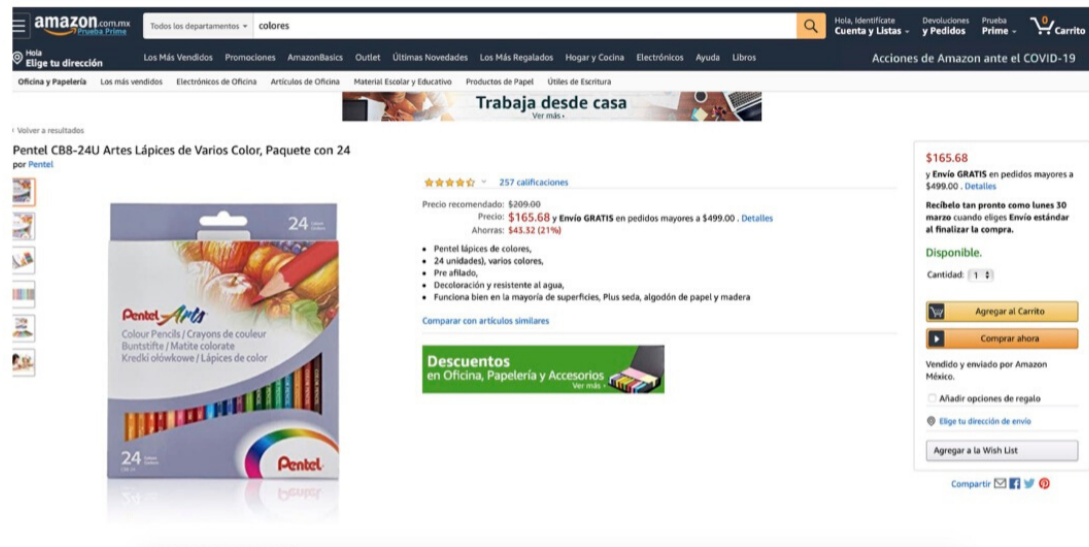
amazon.com.mx
Prueba Prime
Todos los departamentos
colores
Hola, Identifícate
Cuenta y Listas
Devoluciones
y Pedidos
Prueba
Prime
0
Carrito

Hola
Elige tu dirección
Los Más Vendidos Promociones AmazonBasics Outlet Últimas Novedades Los Más Regalados Hogar y Cocina Electrónicos Ayuda Libros
Acciones de Amazon ante el COVID-19

Oficina y Papelería Los más vendidos Electrónicos de Oficina Artículos de Oficina Material Escolar y Educativo Productos de Papel Útiles de Escritura

Trabaja desde casa
Ver más

‹ Volver a resultados

Pentel CB8-24U Artes Lápices de Varios Color, Paquete con 24
por Pentel

24
Pentel Arts
Colour Pencils / Crayons de couleur
Buntstifte / Matite colorate
Kredki ołówkowe / Lápices de color
24
Pentel

257 calificaciones

Precio recomendado: $209.00
Precio: $165.68 y Envío GRATIS en pedidos mayores a $499.00 . Detalles
Ahorras: $43.32 (21%)

• Pentel lápices de colores,
• 24 unidades), varios colores,
• Pre afilado,
• Decoloración y resistente al agua,
• Funciona bien en la mayoría de superficies, Plus seda, algodón de papel y madera

Comparar con artículos similares

Descuentos
en Oficina, Papelería y Accesorios
Ver más

$165.68
y Envío GRATIS en pedidos mayores a $499.00 . Detalles
Recíbelo tan pronto como lunes 30 marzo cuando eliges Envío estándar al finalizar la compra.
Disponible.
Cantidad: 1
Agregar al Carrito
Comprar ahora
Vendido y enviado por Amazon México.
Añadir opciones de regalo
Elige tu dirección de envío
Agregar a la Wish List
Compartir